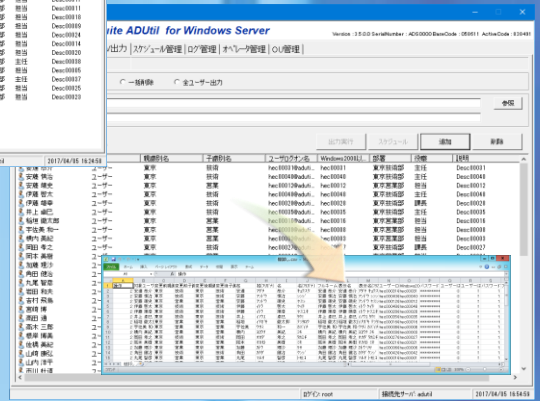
歩 担当 Desc00011
歩 担当 Desc00010
歩 担当 Desc00009
歩 担当 Desc00024
歩 担当 Desc00014
歩 担当 Desc00020
歩 主任 Desc00008
歩 担当 Desc00005
歩 主任 Desc00007
歩 担当 Desc00025
歩 担当 Desc00023

uite ADUtil for Windows Server

Version : 3.5.0.0 SerialNumber : ADS0000 BaseCode : 05661 ActiveCode : 83481

U出力 | スケジュール管理 | ログ管理 | オペレータ管理 | OU管理

一括削除 全ユーザー出力

参照

出力実行 スケジュール 追加 削除

| | 親部局名 | 子部局名 | ユーザログオン名 | Windows2000以前 | 部署 | 役職 | 説明 |
|---|---|---|---|---|---|---|---|
| 安藤 明夫 | ユーザー | 東京 | 技術 | hec00031@aduti... | hec00031 | 東京技術部 | 担当 | Desc00031 |
| 安藤 哲治 | ユーザー | 東京 | 技術 | hec00048@aduti... | hec00048 | 東京技術部 | 担当 | Desc00048 |
| 安藤 健史 | ユーザー | 東京 | 営業 | hec00012@aduti... | hec00012 | 東京営業部 | 担当 | Desc00012 |
| 伊藤 哲夫 | ユーザー | 東京 | 技術 | hec00040@aduti... | hec00040 | 東京技術部 | 主任 | Desc00040 |
| 伊藤 陽幸 | ユーザー | 東京 | 技術 | hec00028@aduti... | hec00028 | 東京技術部 | 課長 | Desc00028 |
| 井上 岳己 | ユーザー | 東京 | 技術 | hec00035@aduti... | hec00035 | 東京技術部 | 担当 | Desc00035 |
| 稲垣 健太郎 | ユーザー | 東京 | 営業 | hec00016@aduti... | hec00016 | 東京営業部 | 担当 | Desc00016 |
| 宇佐美 和一 | ユーザー | 東京 | 営業 | hec00008@aduti... | hec00008 | 東京営業部 | 担当 | Desc00008 |
| 梅内 真紀 | ユーザー | 東京 | 技術 | hec00050@aduti... | hec00050 | 東京技術部 | 担当 | Desc00050 |
| 岡田 孝之 | ユーザー | 東京 | 技術 | hec00027@aduti... | hec00027 | 東京技術部 | 課長 | Desc00027 |
| 岡本 美和 | | | | | | | | |

til 2017/04/05 16:54:58

Dゲイン root 接続先サーバ aduti 2017/04/05 16:54:58